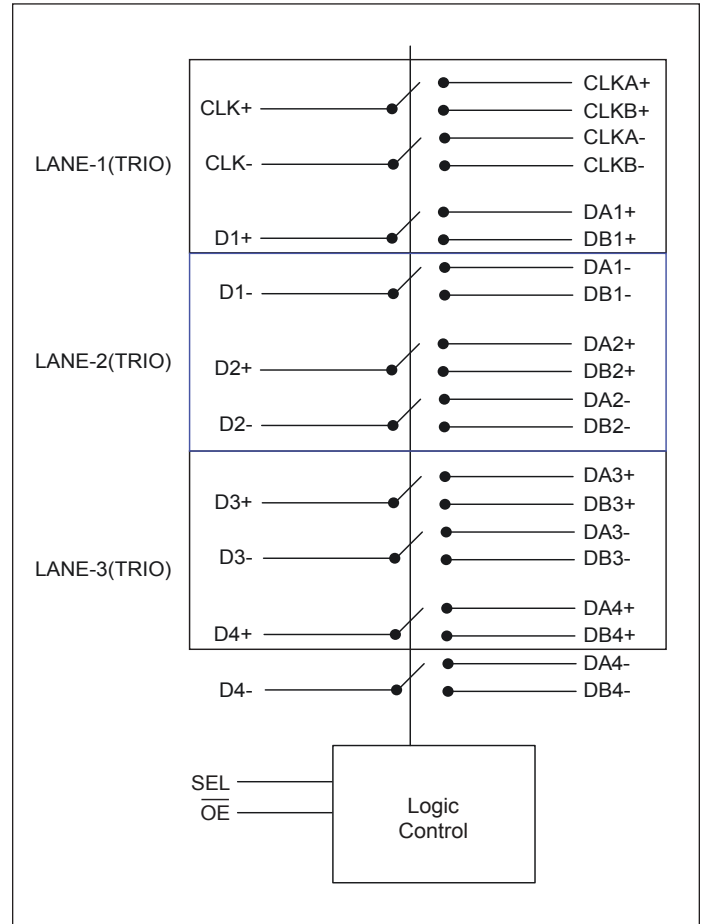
LANE-1(TRIO)

CLK+

CLK-

D1+

CLKA+

CLKB+

CLKA-

CLKB-

DA1+

DB1+

LANE-2(TRIO)

D1-

D2+

D2-

DA1-

DB1-

DA2+

DB2+

DA2-

DB2-

LANE-3(TRIO)

D3+

D3-

D4+

DA3+

DB3+

DA3-

DB3-

DA4+

DB4+

D4-

DA4-

DB4-

SEL

$\overline{OE}$

Logic Control